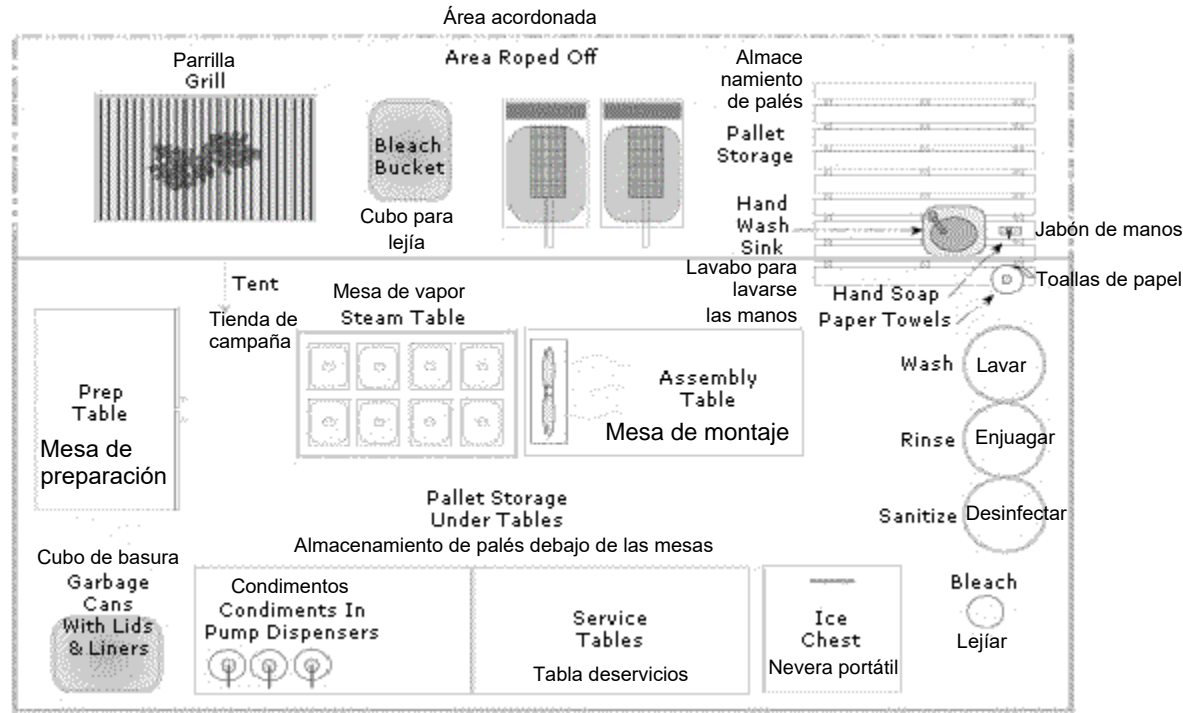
Área acordonada

Area Roped Off

Parrilla
Grill

Bleach Bucket

Cubo para lejía

Almace namiento de palés

Pallet Storage

Hand Wash Sink

Jabón de manos

Lavabo para lavarse las manos

Hand Soap

Paper Towels

Toallas de papel

Tent

Tienda de campaña

Mesa de vapor
Steam Table

Assembly Table

Mesa de montaje

Prep Table

Mesa de preparación

Wash
Lavar

Rinse
Enjuagar

Sanitize
Desinfectar

Pallet Storage Under Tables

Almacenamiento de palés debajo de las mesas

Cubo de basura

Garbage Cans With Lids & Liners

Condimentos

Condiments In Pump Dispensers

Service Tables

Tabla deservicios

Ice Chest

Nevera portátil

Bleach

Lejíar